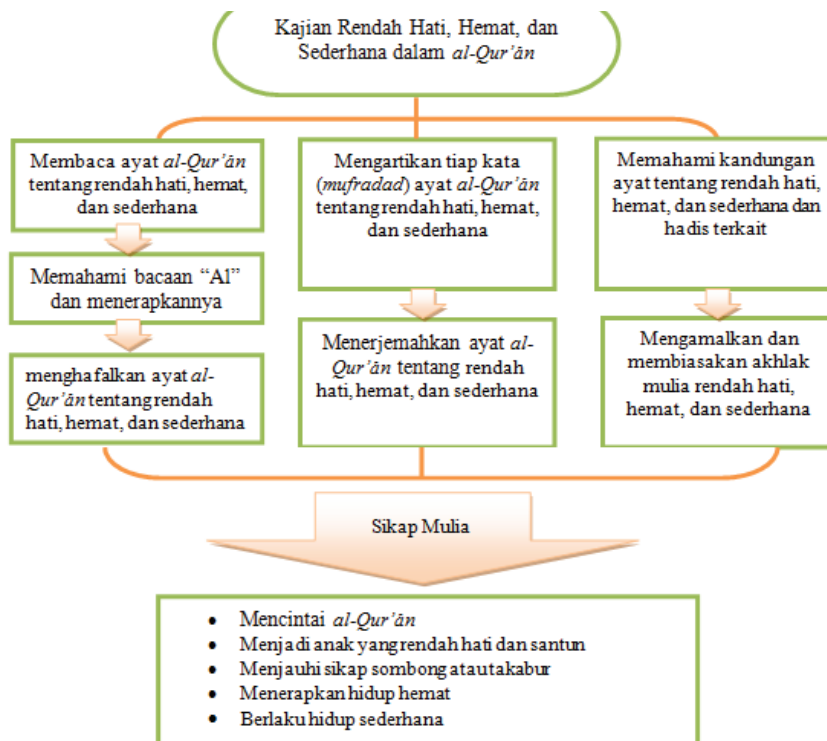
Kajian Rendah Hati, Hemat, dan Sederhana dalam *al-Qur'ān*

Membaca ayat *al-Qur'ān* tentang rendah hati, hemat, dan sederhana

Memahami bacaan "Al" dan menerapkannya

menghafalkan ayat *al-Qur'ān* tentang rendah hati, hemat, dan sederhana

Mengartikan tiap kata (*mufradad*) ayat *al-Qur'ān* tentang rendah hati, hemat, dan sederhana

Menerjemahkan ayat *al-Qur'ān* tentang rendah hati, hemat, dan sederhana

Memahami kandungan ayat tentang rendah hati, hemat, dan sederhana dan hadis terkait

Mengamalkan dan membiasakan akhlak mulia rendah hati, hemat, dan sederhana

Sikap Mulia

- Mencintai *al-Qur'ān*
- Menjadi anak yang rendah hati dan santun
- Menjauhi sikap sombong atau takabur
- Menerapkan hidup hemat
- Berlaku hidup sederhana